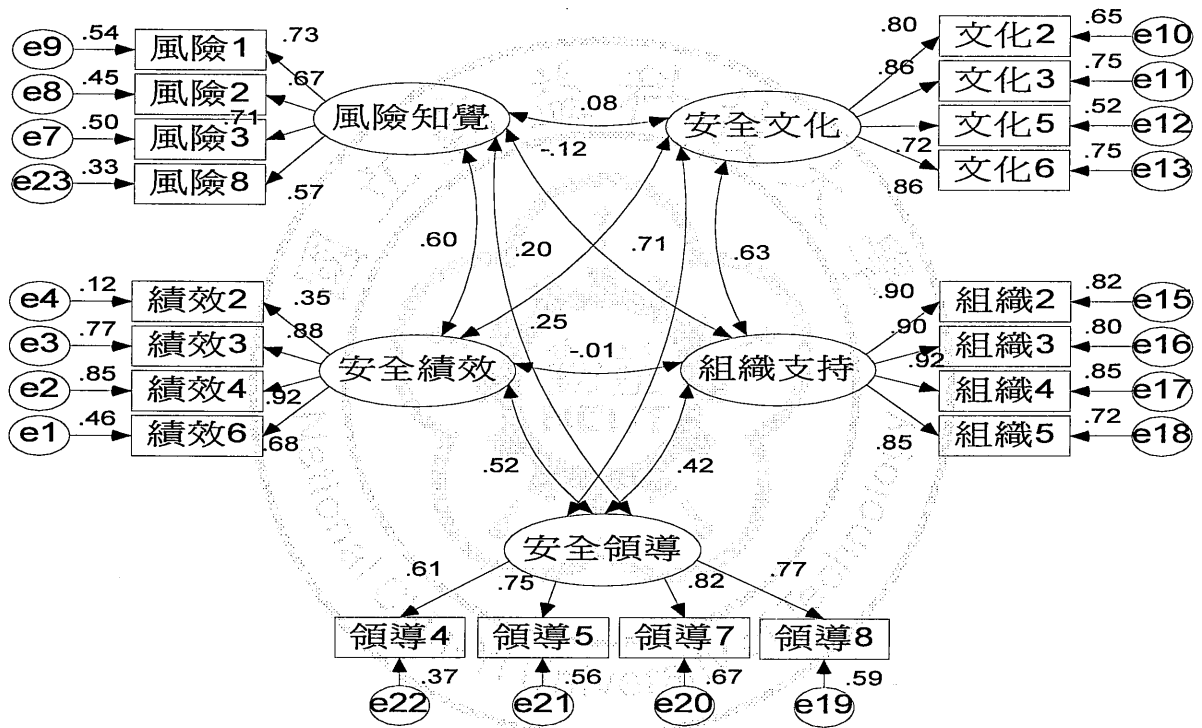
e9 .54 風險1 .73
e8 .45 風險2 .67
e7 .50 風險3 .71
e23 .33 風險8 .57
風險知覺
.08
安全文化
-.12
.80 文化2 .65 e10
.86 文化3 .75 e11
文化5 .52 e12
.72 文化6 .75 e13
.86
.60
.20
.71
.63
e4 .12 績效2 .35
e3 .77 績效3 .88
e2 .85 績效4 .92
e1 .46 績效6 .68
.25
安全績效
-.01
組織支持
.90 組織2 .82 e15
.90 組織3 .80 e16
.92 組織4 .85 e17
.85 組織5 .72 e18
.52
.42
安全領導
.61
.75
.82
.77
領導4 .37 e22
領導5 .56 e21
領導7 .67 e20
領導8 .59 e19